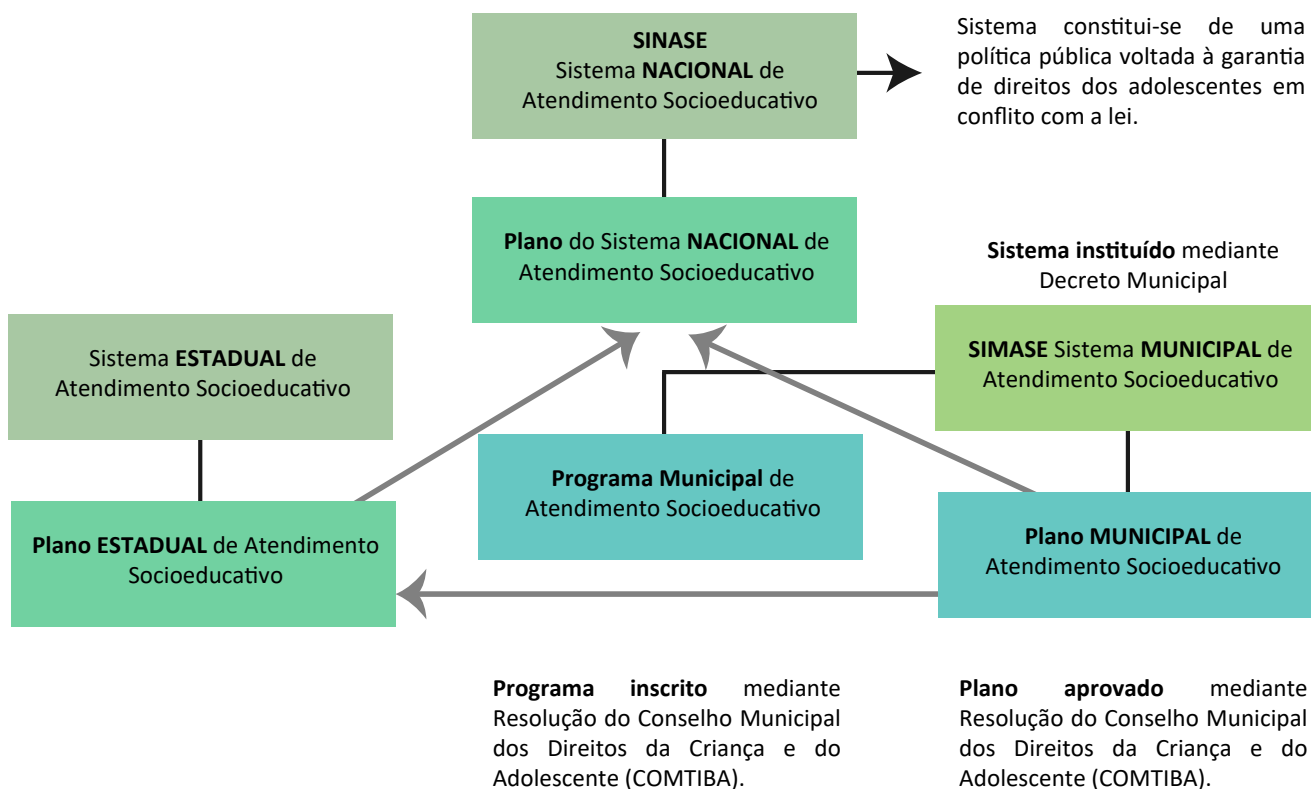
SINASE
Sistema NACIONAL de Atendimento Socioeducativo

Sistema constitui-se de uma política pública voltada à garantia de direitos dos adolescentes em conflito com a lei.

Plano do Sistema NACIONAL de Atendimento Socioeducativo

Sistema instituído mediante Decreto Municipal

Sistema ESTADUAL de Atendimento Socioeducativo

SIMASE Sistema MUNICIPAL de Atendimento Socioeducativo

Programa Municipal de Atendimento Socioeducativo

Plano ESTADUAL de Atendimento Socioeducativo

Plano MUNICIPAL de Atendimento Socioeducativo

Programa inscrito mediante Resolução do Conselho Municipal dos Direitos da Criança e do Adolescente (COMTIBA).

Plano aprovado mediante Resolução do Conselho Municipal dos Direitos da Criança e do Adolescente (COMTIBA).